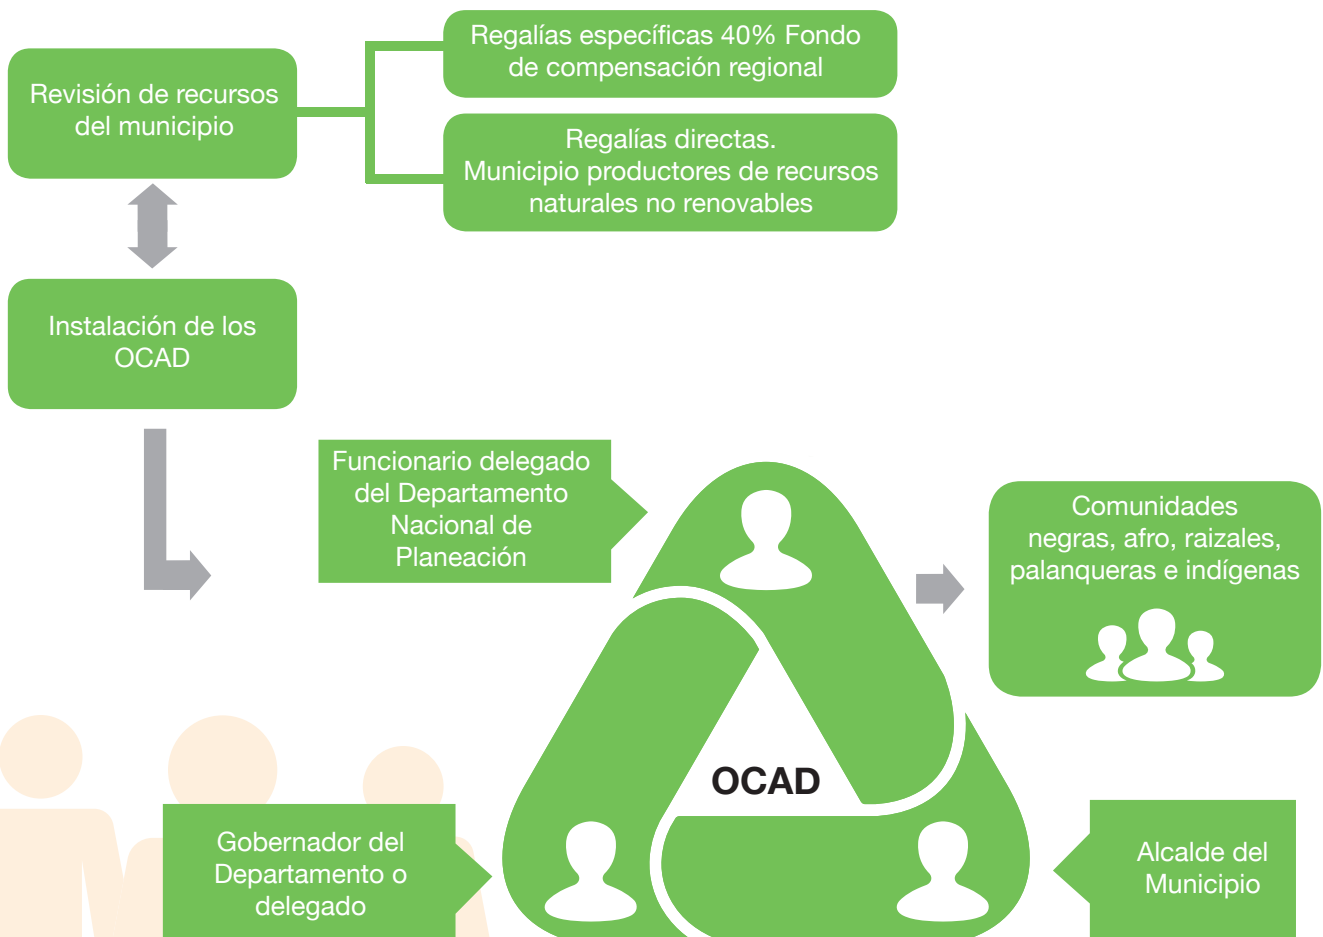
Revisión de recursos del municipio

Regalías específicas 40% Fondo de compensación regional

Regalías directas. Municipio productores de recursos naturales no renovables

Instalación de los OCAD

Funcionario delegado del Departamento Nacional de Planeación

Comunidades negras, afro, raizales, palanqueras e indígenas

OCAD

Gobernador del Departamento o delegado

Alcalde del Municipio